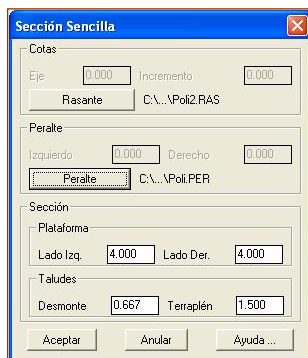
Sección Sencilla

Cotas

Eje 0.000 Incremento 0.000

Rasante C:\...\Poli2.RAS

Peralte

Izquierdo 0.000 Derecho 0.000

Peralte C:\...\Poli.PER

Sección

Plataforma

Lado Izq. 4.000 Lado Der. 4.000

Taludes

Desmonte 0.667 Terraplén 1.500

Aceptar Anular Ayuda ...